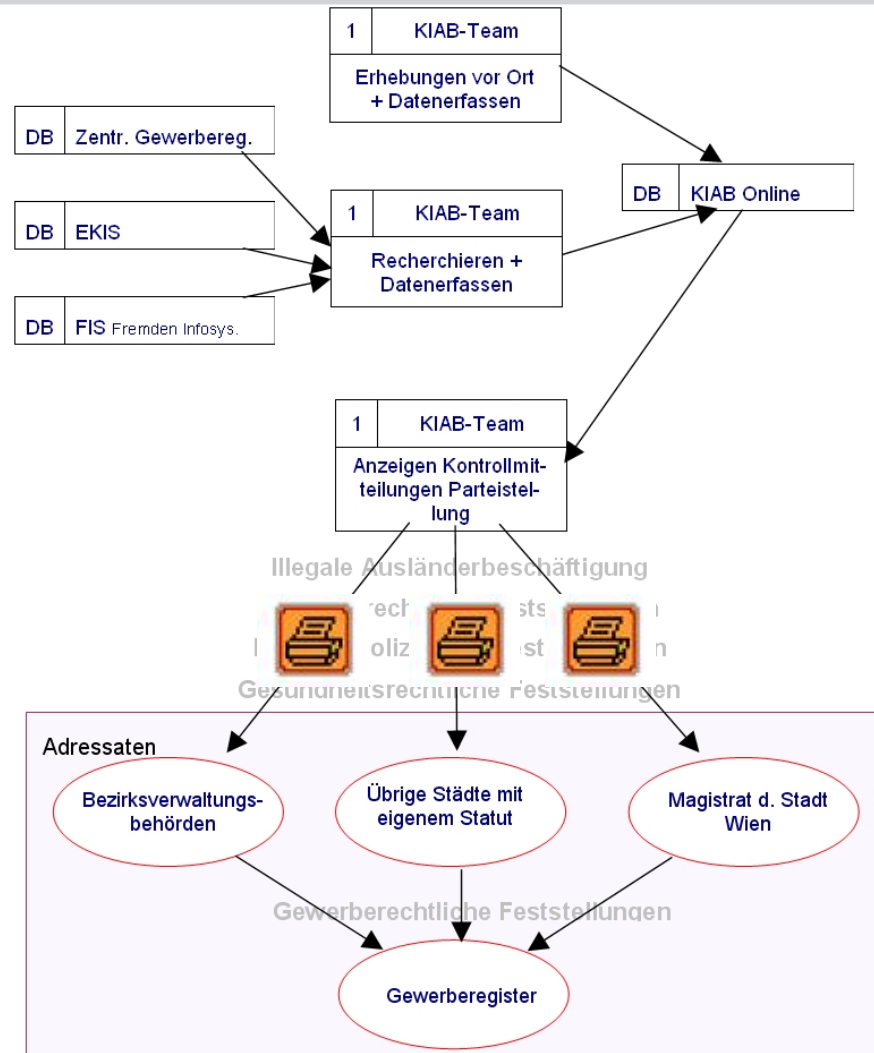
1 KIAB-Team

Erhebungen vor Ort + Datenerfassen

DB Zentr. Gewerbereg.

DB EKIS

DB FIS Fremden Infosys.

1 KIAB-Team

Recherchieren + Datenerfassen

DB KIAB Online

1 KIAB-Team

Anzeigen Kontrollmitteilungen Parteistellung

Illegale Ausländerbeschäftigung

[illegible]rech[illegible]sts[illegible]n

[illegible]oliz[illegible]st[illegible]n

Gesundheitsrechtliche Feststellungen

Adressaten

Bezirksverwaltungsbehörden

Übrige Städte mit eigenem Statut

Magistrat d. Stadt Wien

Gewerberechtliche Feststellungen

Gewerberegister